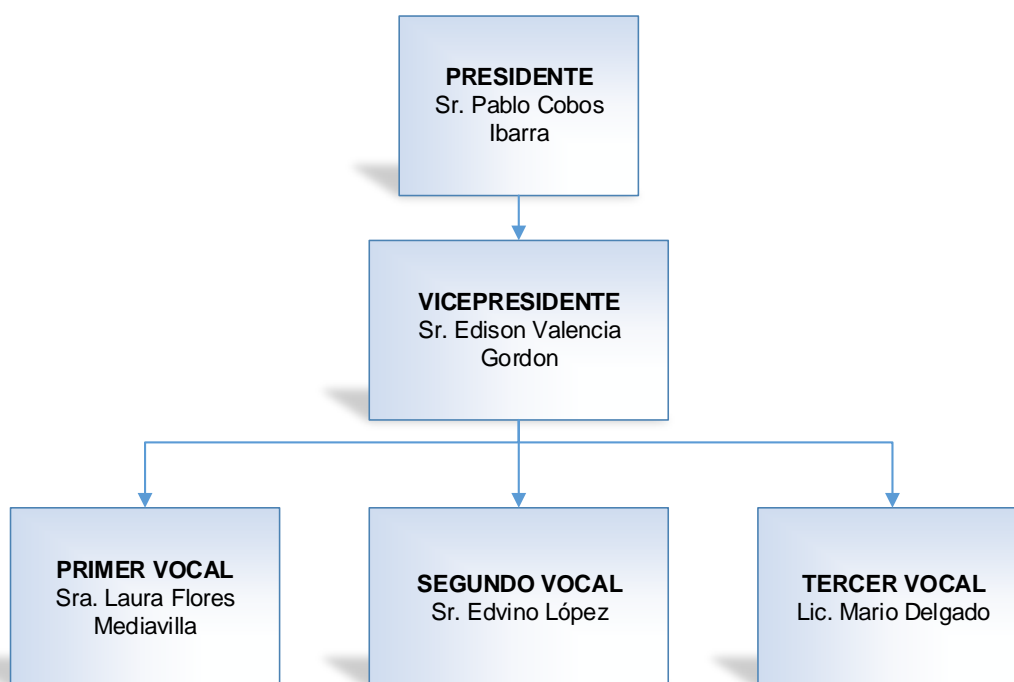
**PRESIDENTE**
Sr. Pablo Cobos Ibarra

**VICEPRESIDENTE**
Sr. Edison Valencia Gordon

**PRIMER VOCAL**
Sra. Laura Flores Mediavilla

**SEGUNDO VOCAL**
Sr. Edvino López

**TERCER VOCAL**
Lic. Mario Delgado